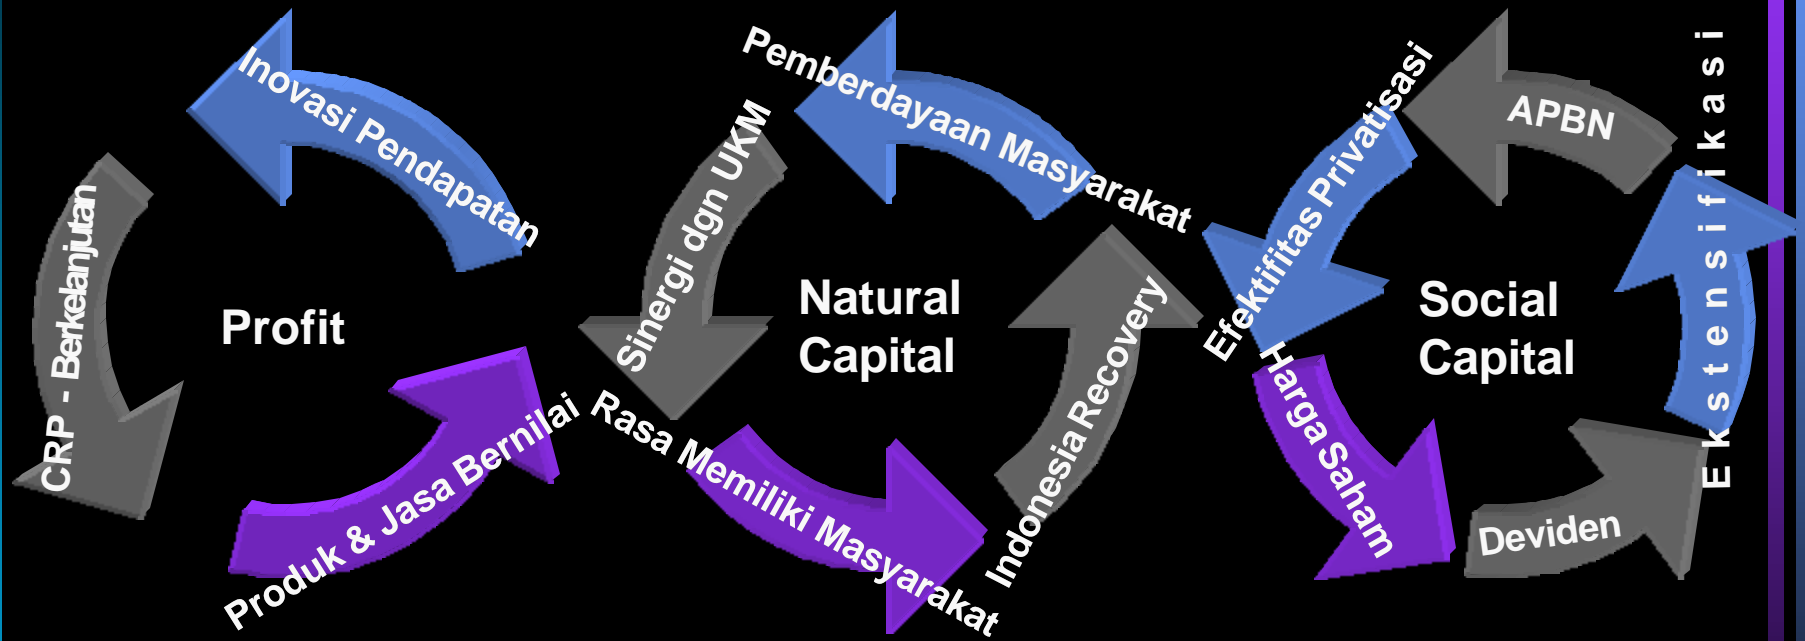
Inovasi Pendapatan

CRP - Berkelanjutan

Profit

Produk & Jasa Bernilai

Sinergi dgn UKM

Pemberdayaan Masyarakat

Natural Capital

Rasa Memiliki Masyarakat

Indonesia Recovery

Efektifitas Privatisasi

APBN

Social Capital

Harga Saham

Deviden

Ekstensifikasi